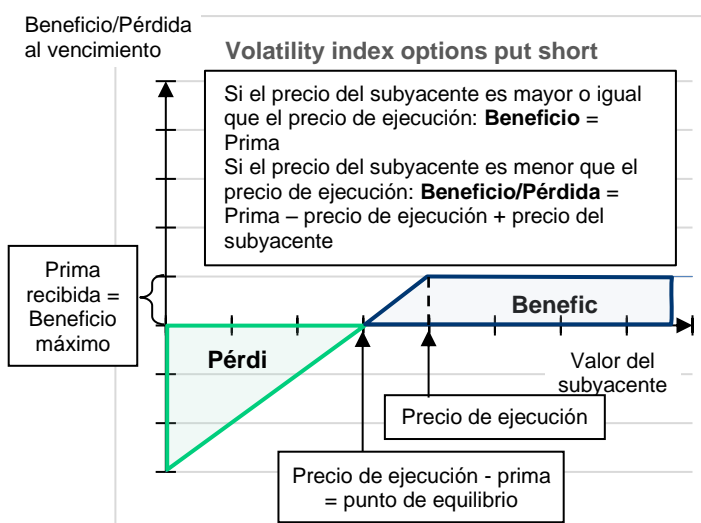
Beneficio/Pérdida al vencimiento

Volatility index options put short

Si el precio del subyacente es mayor o igual que el precio de ejecución: **Beneficio** = Prima
Si el precio del subyacente es menor que el precio de ejecución: **Beneficio/Pérdida** = Prima – precio de ejecución + precio del subyacente

Prima recibida = Beneficio máximo

Benefic

Pérdi

Valor del subyacente

Precio de ejecución

Precio de ejecución - prima = punto de equilibrio